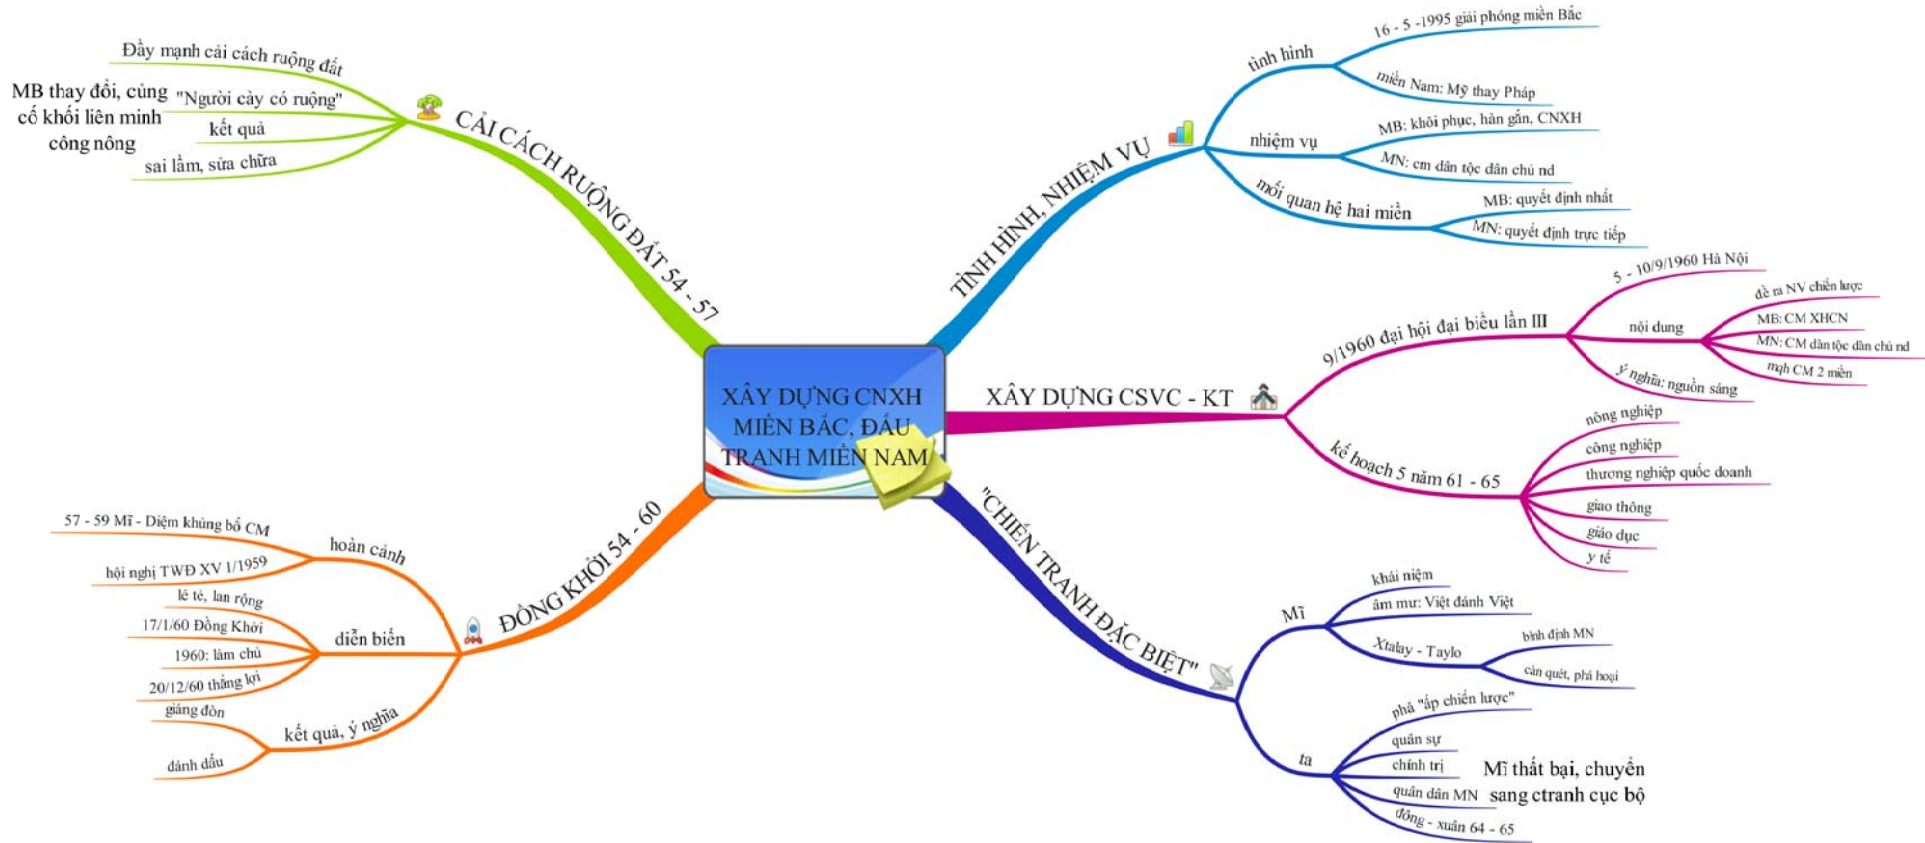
XÂY DỰNG CNXH MIỀN BẮC, ĐẤU TRANH MIỀN NAM

CẢI CÁCH RUỘNG ĐẤT 54 - 57
Đẩy mạnh cải cách ruộng đất
"Người cày có ruộng"
kết quả
sai lầm, sửa chữa
MB thay đổi, củng cố khối liên minh công nông

TÌNH HÌNH, NHIỆM VỤ
tình hình
16 - 5 -1995 giải phóng miền Bắc
miền Nam: Mỹ thay Pháp
nhiệm vụ
MB: khôi phục, hàn gắn, CNXH
MN: cm dân tộc dân chủ nd
mối quan hệ hai miền
MB: quyết định nhất
MN: quyết định trực tiếp

XÂY DỰNG CSVC - KT
9/1960 đại hội đại biểu lần III
5 - 10/9/1960 Hà Nội
nội dung
đề ra NV chiến lược
MB: CM XHCN
MN: CM dân tộc dân chủ nd
mqh CM 2 miền
ý nghĩa: nguồn sáng
kế hoạch 5 năm 61 - 65
nông nghiệp
công nghiệp
thương nghiệp quốc doanh
giao thông
giáo dục
y tế

"CHIẾN TRANH ĐẶC BIỆT"
Mĩ
khái niệm
âm mưu: Việt đánh Việt
Xtalay - Taylo
bình định MN
càn quét, phá hoại
ta
phá "ấp chiến lược"
quân sự
chính trị
quân dân MN
đông - xuân 64 - 65
Mĩ thất bại, chuyển sang ctranh cục bộ

ĐỒNG KHỞI 54 - 60
hoàn cảnh
57 - 59 Mĩ - Diệm khủng bố CM
hội nghị TWĐ XV 1/1959
diễn biến
lẻ tẻ, lan rộng
17/1/60 Đồng Khởi
1960: làm chủ
20/12/60 thắng lợi
kết quả, ý nghĩa
giáng đòn
đánh dấu